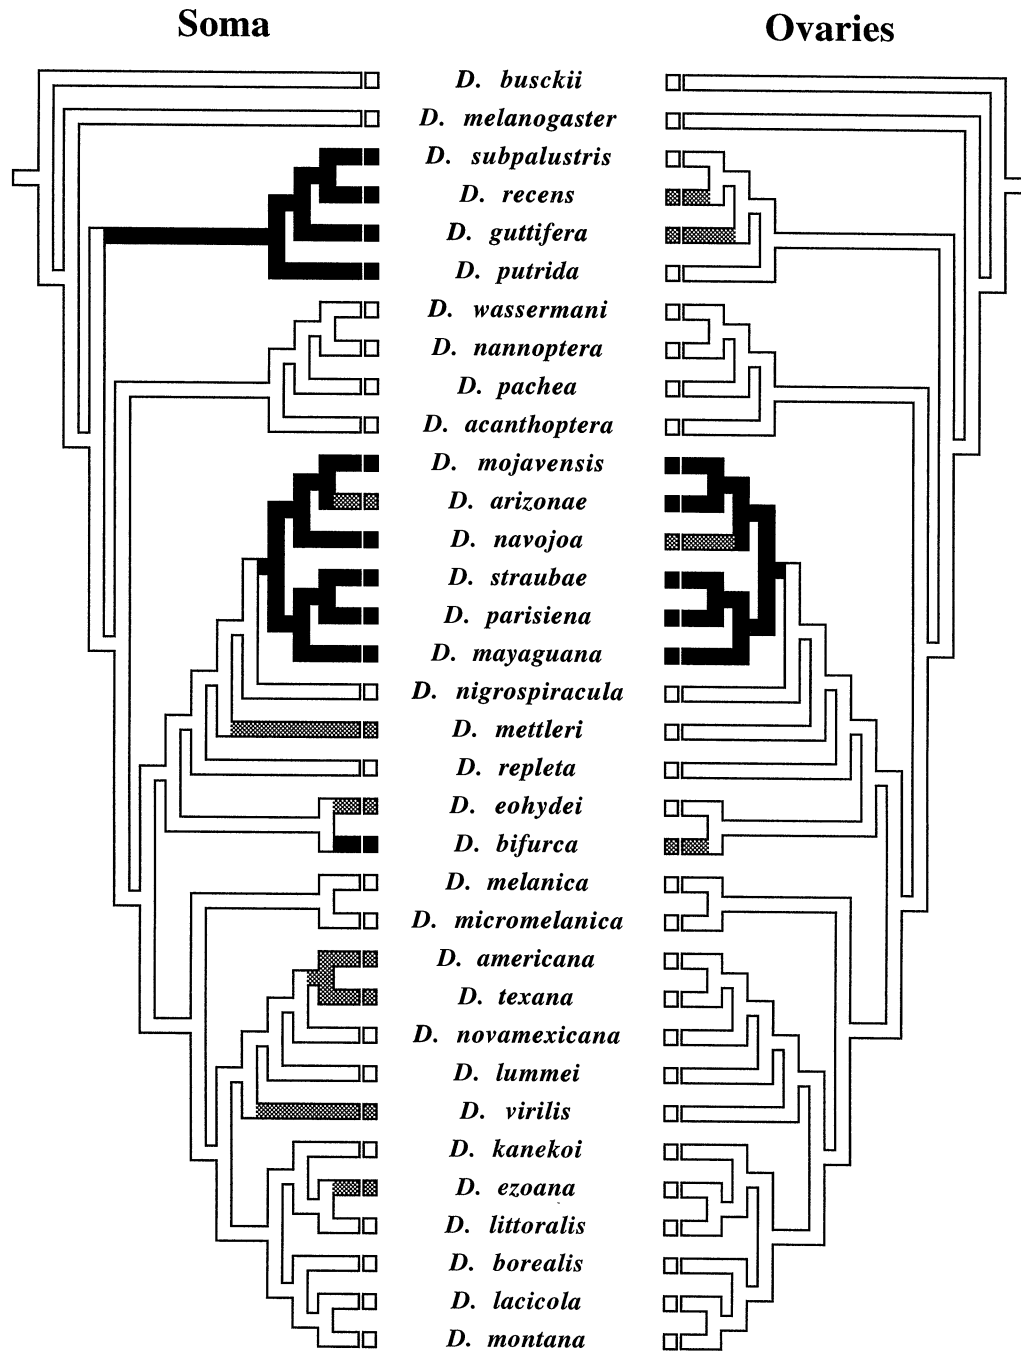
Soma

Ovaries

D. busckii
D. melanogaster
D. subpalustris
D. recens
D. guttifera
D. putrida
D. wassermani
D. nannoptera
D. pachea
D. acanthoptera
D. mojavensis
D. arizonae
D. navojoa
D. straubae
D. parisiena
D. mayaguana
D. nigrospiracula
D. mettleri
D. repleta
D. eohydei
D. bifurca
D. melanica
D. micromelanica
D. americana
D. texana
D. novamexicana
D. lummei
D. virilis
D. kanekoi
D. ezoana
D. littoralis
D. borealis
D. lacicola
D. montana